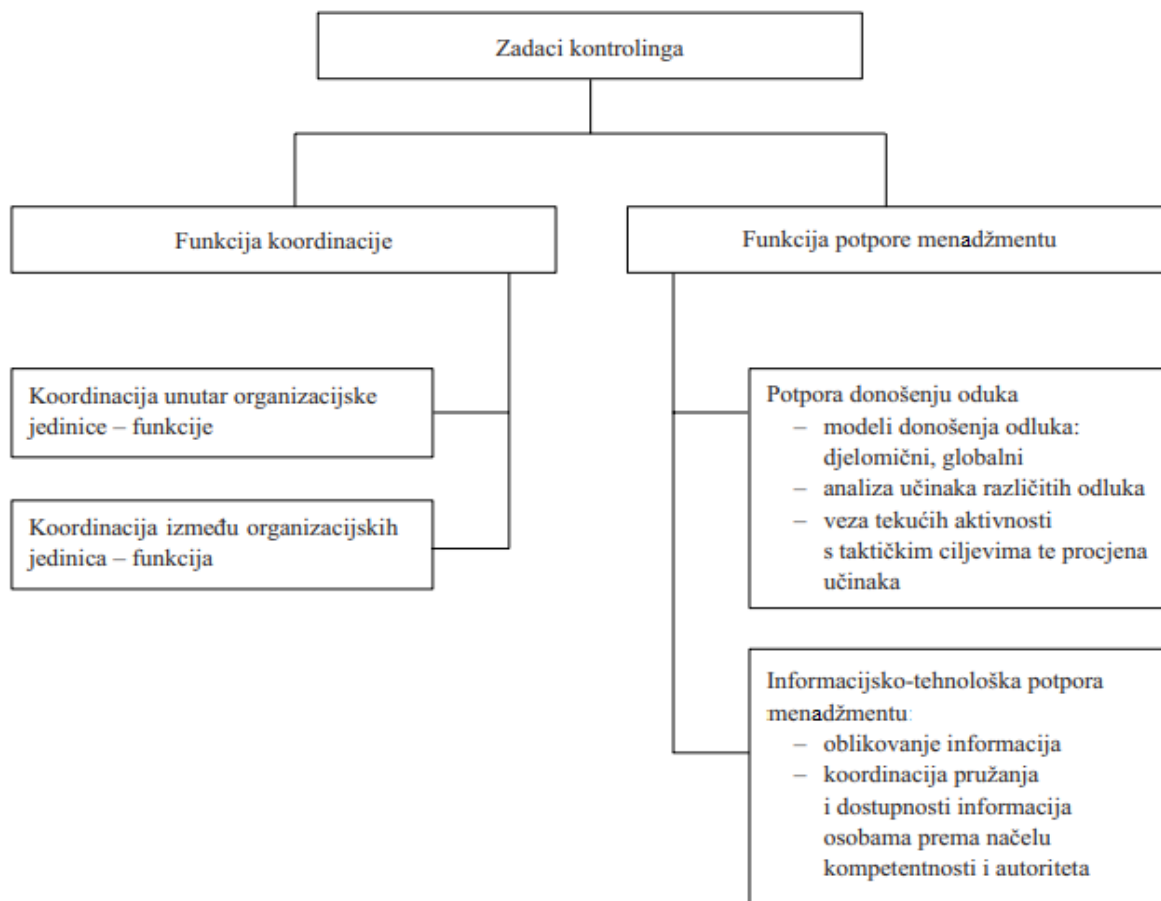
Zadaci kontrolinga

Funkcija koordinacije

Funkcija potpore menadžmentu

Koordinacija unutar organizacijske jedinice – funkcije

Koordinacija između organizacijskih jedinica – funkcija

Potpora donošenju oduka
– modeli donošenja odluka: djelomični, globalni
– analiza učinaka različitih odluka
– veza tekućih aktivnosti s taktičkim ciljevima te procjena učinaka

Informacijsko-tehnološka potpora menadžmentu:
– oblikovanje informacija
– koordinacija pružanja i dostupnosti informacija osobama prema načelu kompetentnosti i autoriteta